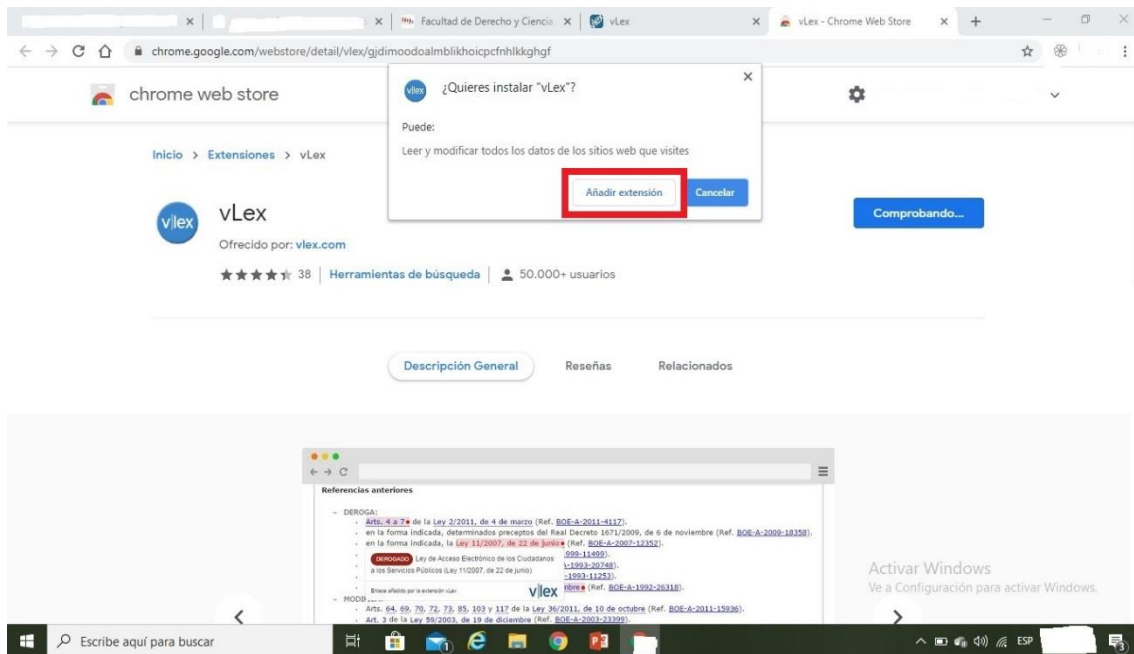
Facultad de Derecho y Ciencia | vLex | vLex - Chrome Web Store

chrome.google.com/webstore/detail/vlex/gjdimoodoalmblikhoicpcfnhlkkghgf

chrome web store

¿Quieres instalar "vLex"?

Puede:

Leer y modificar todos los datos de los sitios web que visites

Añadir extensión | Cancelar

Inicio > Extensiones > vLex

vLex

Ofrecido por: vlex.com

38 | Herramientas de búsqueda | 50.000+ usuarios

Comprobando...

Descripción General | Reseñas | Relacionados

Referencias anteriores

- DEROGA:
· Arts. 4 a 7 de la Ley 2/2011, de 4 de marzo (Ref. BOE-A-2011-4117).
· en la forma indicada, determinados preceptos del Real Decreto 1671/2009, de 6 de noviembre (Ref. BOE-A-2009-18358).
· en la forma indicada, la Ley 11/2007, de 22 de junio (Ref. BOE-A-2007-12352).
DEROGADO Ley de Acceso Electrónico de los Ciudadanos a los Servicios Públicos (Ley 11/2007, de 22 de junio)
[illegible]999-11499).
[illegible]-1993-20748).
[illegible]-1993-11253).
Enlace añadido por la extensión vLex
vlex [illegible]bre (Ref. BOE-A-1992-26318).
- MODI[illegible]
· Arts. 64, 69, 70, 72, 73, 85, 103 y 117 de la Ley 36/2011, de 10 de octubre (Ref. BOE-A-2011-15936).
· Art. 3 de la Ley 59/2003, de 19 de diciembre (Ref. BOE-A-2003-23399).

Activar Windows
Ve a Configuración para activar Windows.

Escribe aquí para buscar

ESP